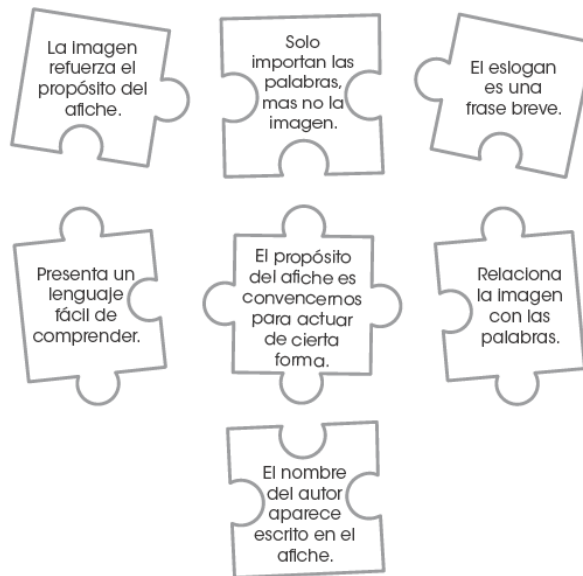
La imagen refuerza el propósito del afiche.

Solo importan las palabras, mas no la imagen.

El eslogan es una frase breve.

Presenta un lenguaje fácil de comprender.

El propósito del afiche es convencernos para actuar de cierta forma.

Relaciona la imagen con las palabras.

El nombre del autor aparece escrito en el afiche.